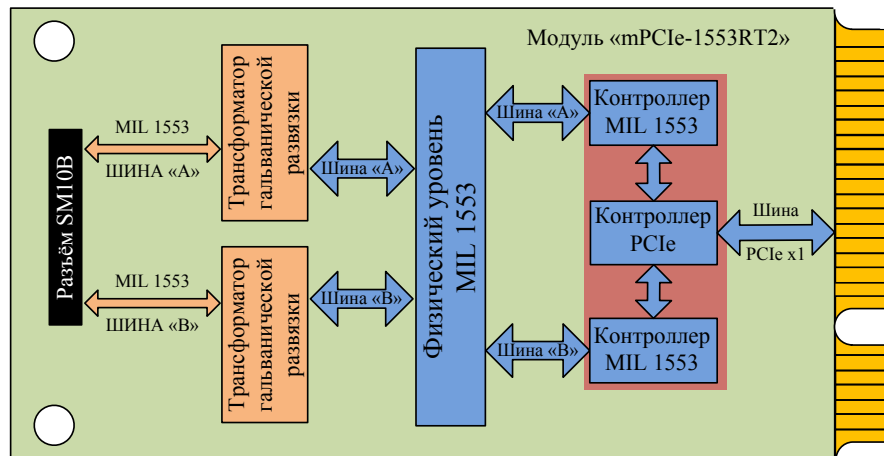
Модуль «mPCIe-1553RT2»

Разъём SM10B

MIL 1553

ШИНА «А»

MIL 1553

ШИНА «В»

Трансформатор гальванической развязки

Трансформатор гальванической развязки

Шина «А»

Шина «В»

Физический уровень MIL 1553

Шина «А»

Шина «В»

Контроллер MIL 1553

Контроллер PCIe

Контроллер MIL 1553

Шина

PCIe x1